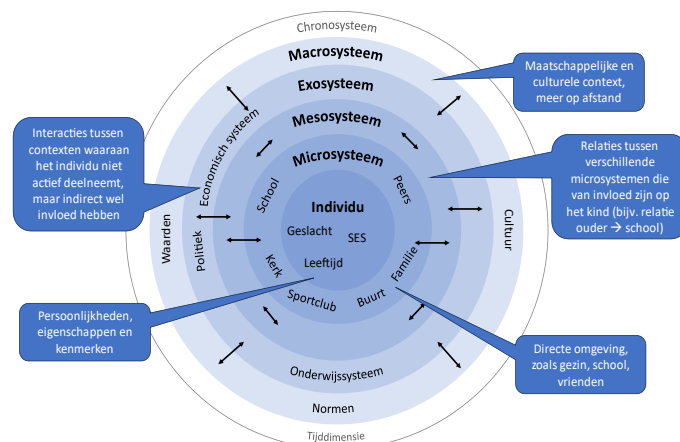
Chronosysteem

Macrosysteem

Exosysteem

Mesosysteem

Microsysteem

Individu

Geslacht

SES

Leeftijd

School

Peers

Kerk

Familie

Sportclub

Buurt

Economisch systeem

Politiek

Waarden

Cultuur

Onderwijssysteem

Normen

Tijddimensie

Maatschappelijke en culturele context, meer op afstand

Interacties tussen contexten waaraan het individu niet actief deelneemt, maar indirect wel invloed hebben

Relaties tussen verschillende microsystemen die van invloed zijn op het kind (bijv. relatie ouder → school)

Persoonlijkheden, eigenschappen en kenmerken

Directe omgeving, zoals gezin, school, vrienden